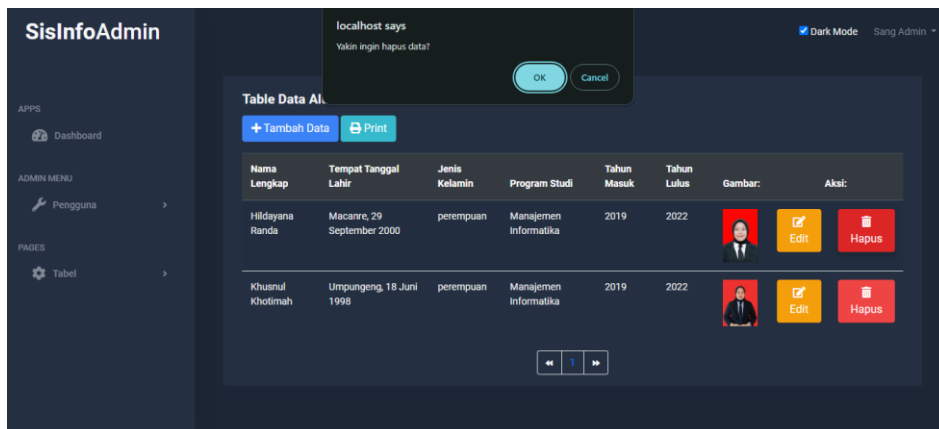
SisInfoAdmin

APPS

Dashboard

ADMIN MENU

Pengguna

PAGES

Tabel

localhost says

Yakin ingin hapus data?

OK

Cancel

Dark Mode

Sang Admin

Table Data Al

Tambah Data

Print

| Nama Lengkap | Tempat Tanggal Lahir | Jenis Kelamin | Program Studi | Tahun Masuk | Tahun Lulus | Gambar: | Aksi: |
|---|---|---|---|---|---|---|---|
| Hildayana Randa | Macanre, 29 September 2000 | perempuan | Manajemen Informatika | 2019 | 2022 | | Edit Hapus |
| Khusnul Khotimah | Umpungeng, 18 Juni 1998 | perempuan | Manajemen Informatika | 2019 | 2022 | | Edit Hapus |

1